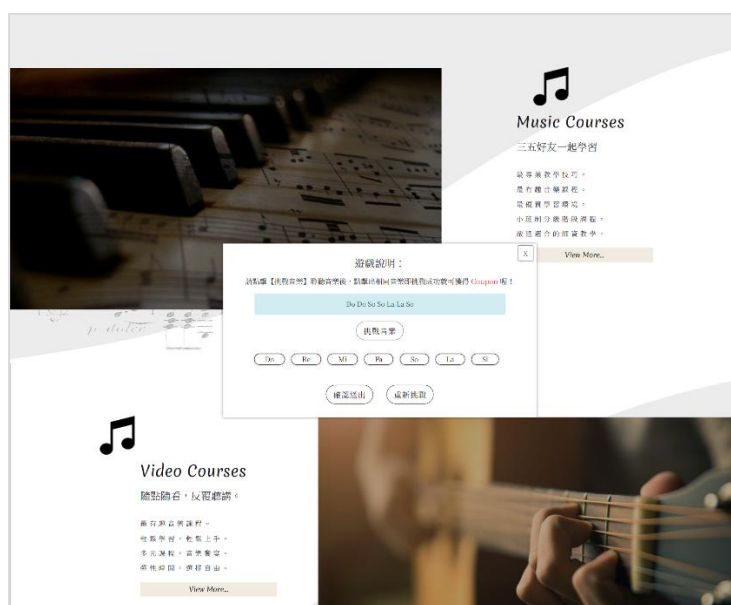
Music Courses

三五好友一起學習

最專業教學技巧。
最有趣主題課程。
最優質學習環境。
小班制分級階段課程。
最適合的個別教學。

View More...

X

遊戲說明：

請點擊【播放音樂】聆聽音樂後，點選正確的音階即挑戰成功就可獲得 Coupon 喔！

Do Do So So La La So

播放音樂

Do Re Mi Fa So La Si

確認送出 重新挑戰

Video Courses

隨點隨看，反覆聽講。

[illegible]
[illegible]
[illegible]
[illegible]

View More...